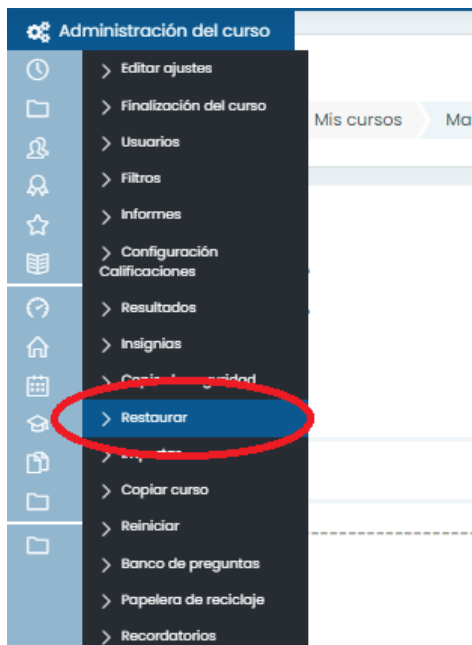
Administración del curso

Editar ajustes

Finalización del curso

Usuarios

Filtros

Informes

Configuración Calificaciones

Resultados

Insignias

Copia de seguridad

Restaurar

Importar

Copiar curso

Reiniciar

Banco de preguntas

Papelera de reciclaje

Recordatorios

Mis cursos

Ma